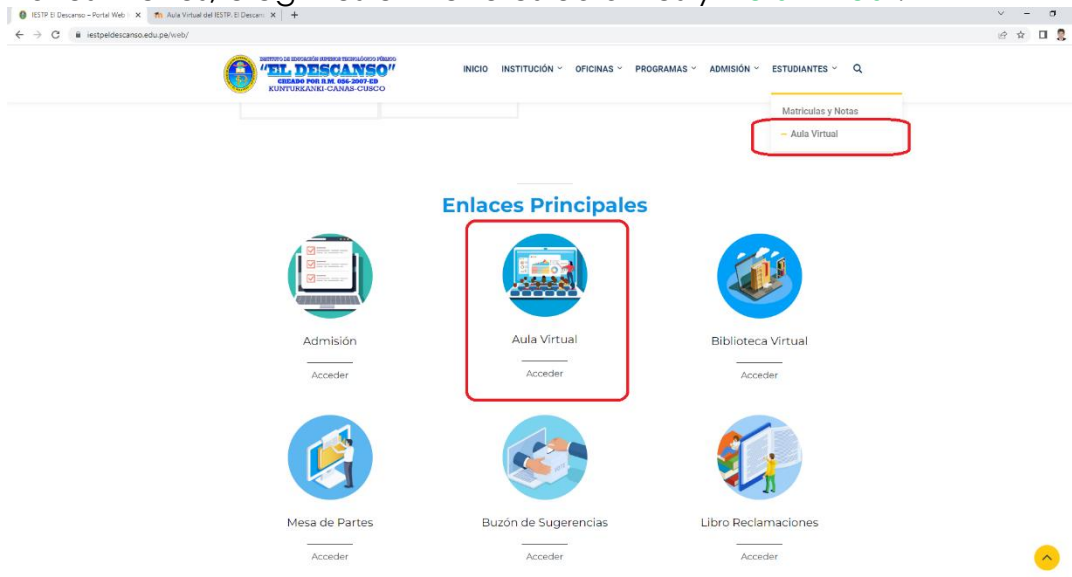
IESTP El Descanso – Portal Web
Aula Virtual del IESTP. El Descanso
iestpeldescanso.edu.pe/web/

INSTITUTO DE EDUCACIÓN SUPERIOR TECNOLÓGICO PÚBLICO
"EL DESCANSO"
CREADO POR R.M. 056-2007-ED
KUNTURKANKI-CANAS-CUSCO

INICIO INSTITUCIÓN OFICINAS PROGRAMAS ADMISIÓN ESTUDIANTES

Matriculas y Notas
– Aula Virtual

Enlaces Principales

Admisión
Acceder

Aula Virtual
Acceder

Biblioteca Virtual
Acceder

Mesa de Partes
Acceder

Buzón de Sugerencias
Acceder

Libro Reclamaciones
Acceder